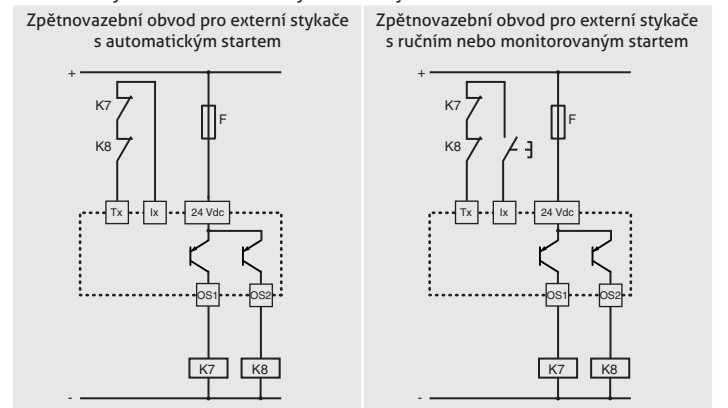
Zpětnovazební obvod pro externí stykače s automatickým startem

+
K7
K8
F
Tx
Ix
24 Vdc
OS1
OS2
K7
K8
-

Zpětnovazební obvod pro externí stykače s ručním nebo monitorovaným startem

+
K7
K8
F
Tx
Ix
24 Vdc
OS1
OS2
K7
K8
-